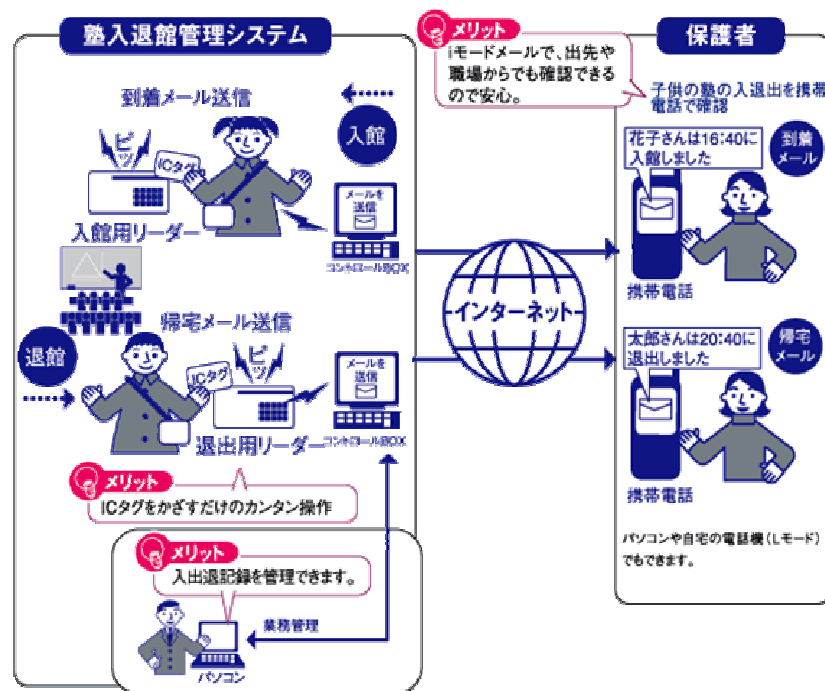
塾入退館管理システム

到着メール送信

入館

ピッ

ICタグ

メールを送信

入館用リーダー

コントロールBOX

帰宅メール送信

退館

ICタグ

ピッ

メールを送信

退出用リーダー

コントロールBOX

メリット
ICタグをかざすだけのカンタン操作

メリット
入出退記録を管理できます。

業務管理

パソコン

メリット
iモードメールで、出先や職場からでも確認できるので安心。

インターネット

保護者

子供の塾の入退出を携帯電話で確認

花子さんは16:40に入館しました

到着メール

携帯電話

太郎さんは20:40に退出しました

帰宅メール

携帯電話

パソコンや自宅の電話機（Lモード）でもできます。